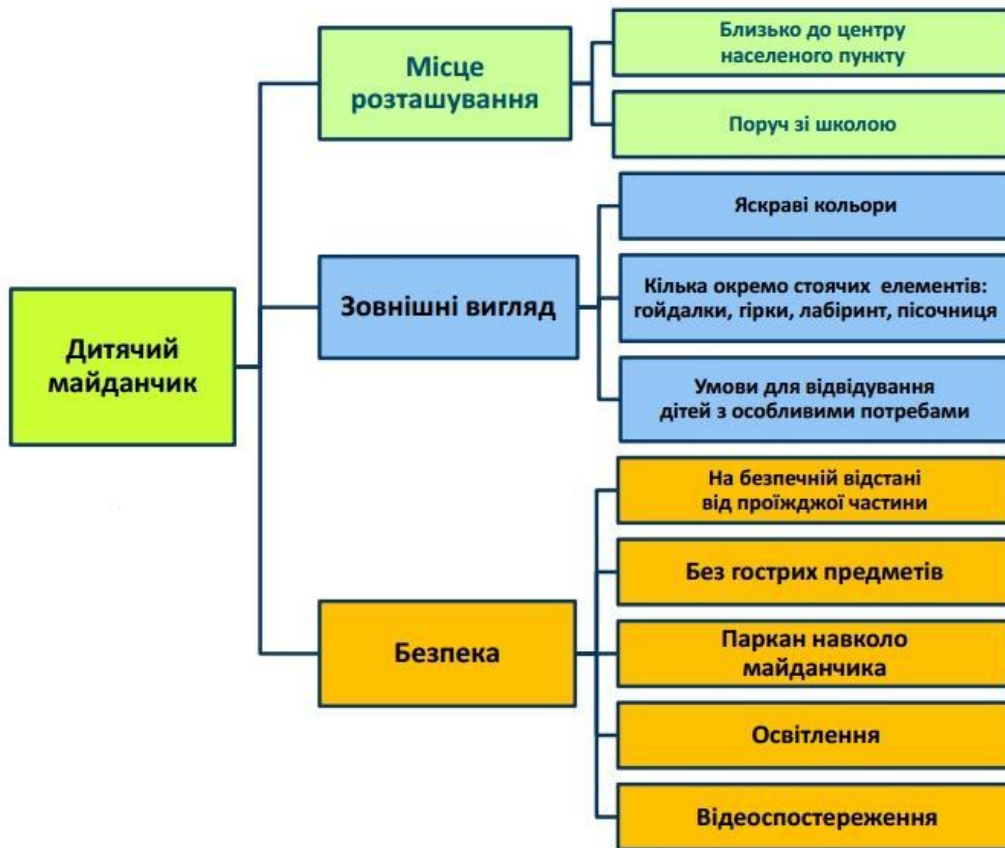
Дитячий майданчик

Місце розташування

Близько до центру населеного пункту

Поруч зі школою

Зовнішні вигляд

Яскраві кольори

Кілька окремо стоячих елементів: гойдалки, гірки, лабіринт, пісочниця

Умови для відвідування дітей з особливими потребами

Безпека

На безпечній відстані від проїжджої частини

Без гострих предметів

Паркан навколо майданчика

Освітлення

Відеоспостереження